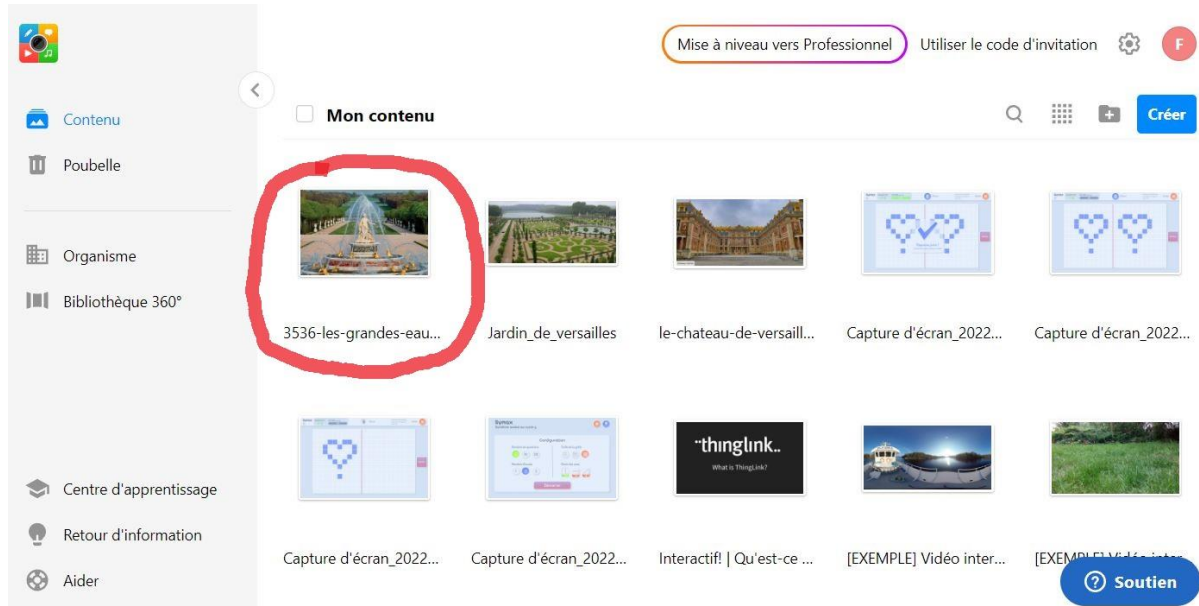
Mise à niveau vers Professionnel
Utiliser le code d'invitation
F

Contenu
Poubelle
Organisme
Bibliothèque 360°
Centre d'apprentissage
Retour d'information
Aider

Mon contenu
Créer

3536-les-grandes-eau...
Jardin_de_versailles
le-chateau-de-versaill...
Capture d'écran_2022...
Capture d'écran_2022...

Capture d'écran_2022...
Capture d'écran_2022...
"thinglink..
What is ThingLink?
Interactif! | Qu'est-ce ...
[EXEMPLE] Vidéo inter...
[EXEMPLE] Vidéo inter
Soutien